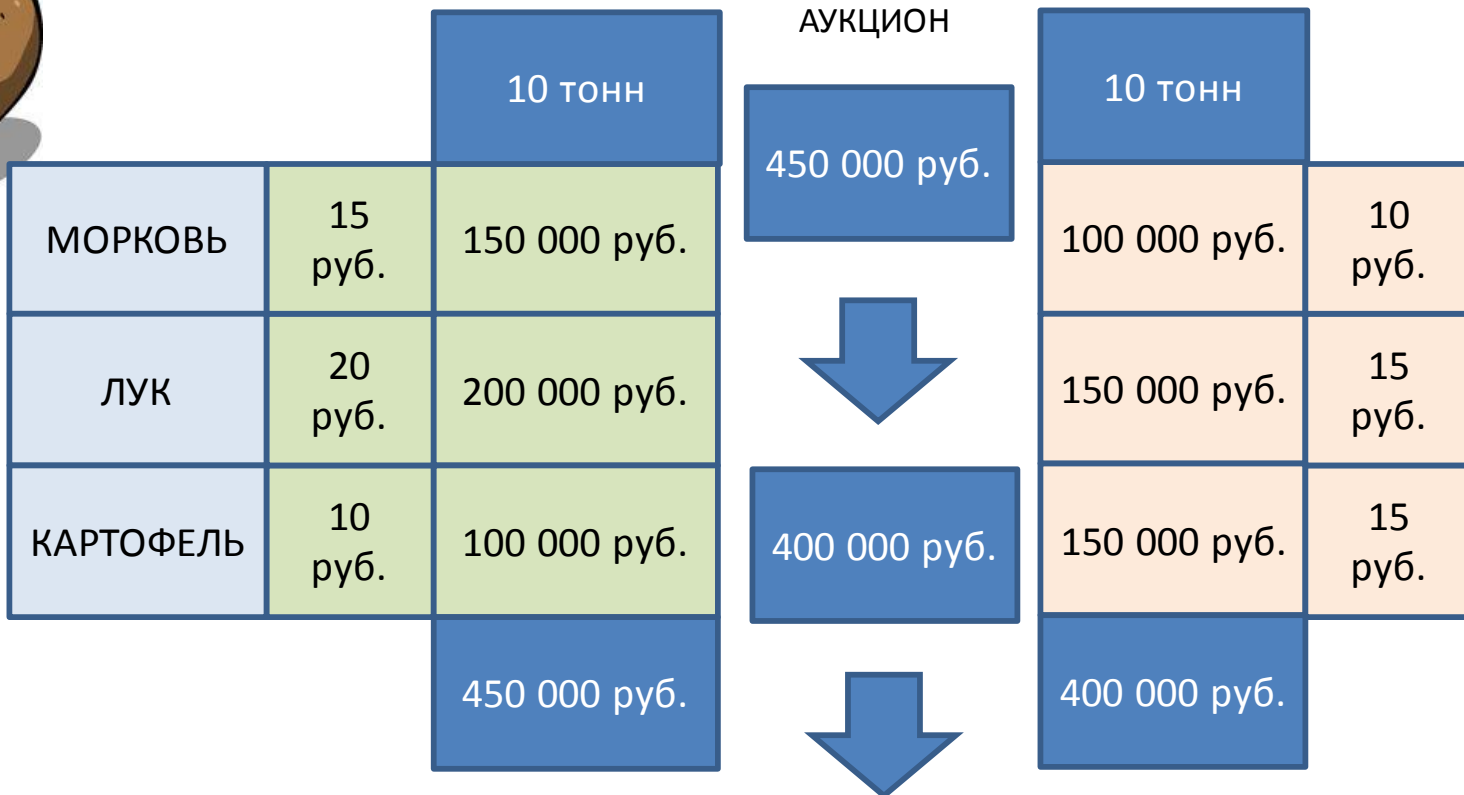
АУКЦИОН

|  |  | 10 тонн |
|---|---|---|
| МОРКОВЬ | 15 руб. | 150 000 руб. |
| ЛУК | 20 руб. | 200 000 руб. |
| КАРТОФЕЛЬ | 10 руб. | 100 000 руб. |
|  |  | 450 000 руб. |

450 000 руб.

400 000 руб.

| 10 тонн |  |
|---|---|
| 100 000 руб. | 10 руб. |
| 150 000 руб. | 15 руб. |
| 150 000 руб. | 15 руб. |
| 400 000 руб. |  |